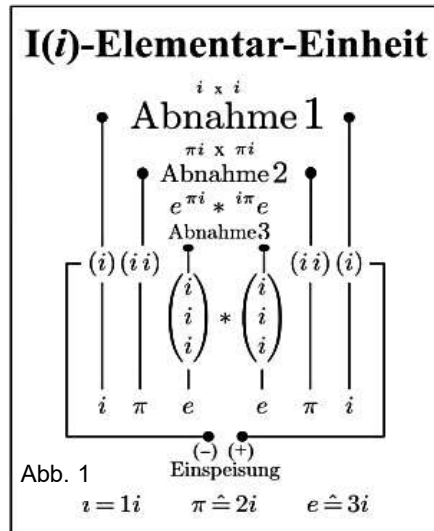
I($i$)-Elementar-Einheit

$i$ x $i$
Abnahme 1

$\pi i$ x $\pi i$
Abnahme 2
$e^{\pi i} * {}^{i\pi}e$
Abnahme 3

$(i)$ $(ii)$ $\begin{pmatrix} i \\ i \\ i \end{pmatrix} * \begin{pmatrix} i \\ i \\ i \end{pmatrix}$ $(ii)$ $(i)$

$i$ $\pi$ $e$ $e$ $\pi$ $i$

(–) (+)
Einspeisung

Abb. 1

$\imath = 1i$ $\pi \hat{=} 2i$ $e \hat{=} 3i$